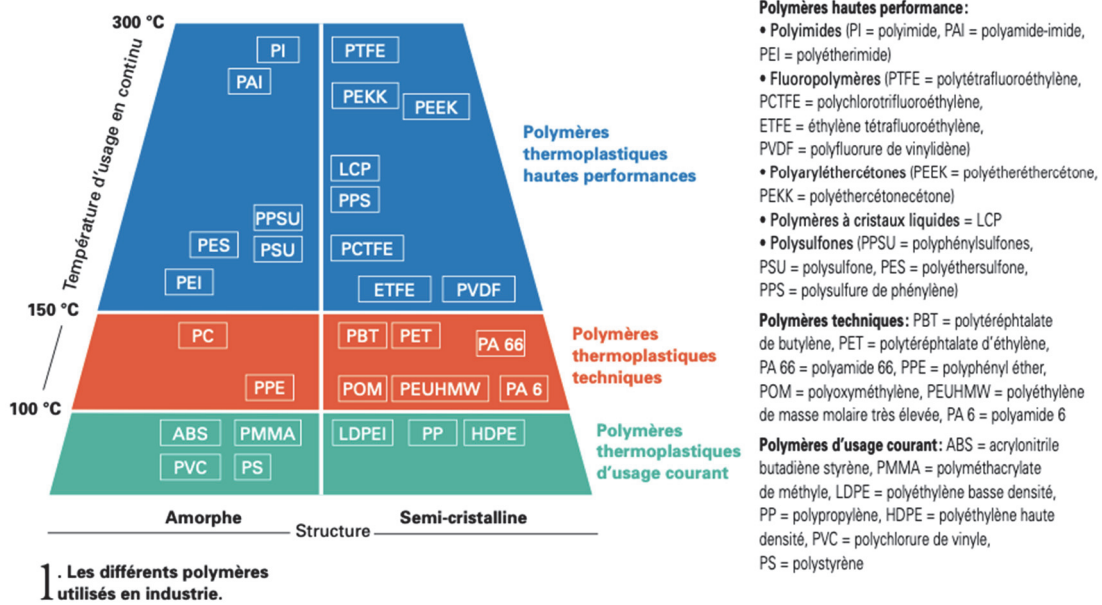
300 °C

Température d'usage en continu

PI
PAI
PTFE
PEKK
PEEK
LCP
PPS
PPSU
PES
PSU
PCTFE
PEI
ETFE
PVDF

Polymères thermoplastiques hautes performances

150 °C

PC
PBT
PET
PA 66
PPE
POM
PEUHMW
PA 6

Polymères thermoplastiques techniques

100 °C

ABS
PMMA
LDPEI
PP
HDPE
PVC
PS

Polymères thermoplastiques d'usage courant

Amorphe
Structure
Semi-cristalline

1. Les différents polymères utilisés en industrie.

Polymères hautes performance :
• Polyimides (PI = polyimide, PAI = polyamide-imide, PEI = polyétherimide)
• Fluoropolymères (PTFE = polytétrafluoroéthylène, PCTFE = polychlorotrifluoroéthylène, ETFE = éthylène tétrafluoroéthylène, PVDF = polyfluorure de vinylidène)
• Polyaryléthercétones (PEEK = polyétheréthercétone, PEKK = polyéthercétonecétone)
• Polymères à cristaux liquides = LCP
• Polysulfones (PPSU = polyphénylsulfones, PSU = polysulfone, PES = polyéthersulfone, PPS = polysulfure de phénylène)

Polymères techniques: PBT = polytéréphtalate de butylène, PET = polytéréphtalate d'éthylène, PA 66 = polyamide 66, PPE = polyphényl éther, POM = polyoxyméthylène, PEUHMW = polyéthylène de masse molaire très élevée, PA 6 = polyamide 6

Polymères d'usage courant: ABS = acrylonitrile butadiène styrène, PMMA = polyméthacrylate de méthyle, LDPE = polyéthylène basse densité, PP = polypropylène, HDPE = polyéthylène haute densité, PVC = polychlorure de vinyle, PS = polystyrène